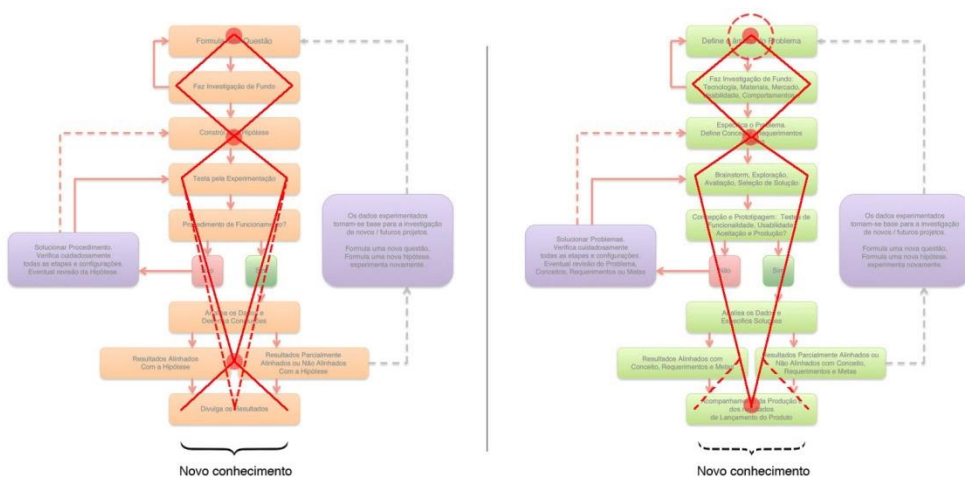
Formula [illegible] Questão

Faz Investigação de Fundo

Constrói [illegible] Hipótese

Testa pela Experimentação

Procedimento de Funcionamento?

Solucionar Procedimento. Verifica cuidadosamente todas as etapas e configurações. Eventual revisão da Hipótese.

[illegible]

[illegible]

Os dados experimentados tornam-se base para a investigação de novos / futuros projetos.

Formula uma nova questão, Formula uma nova hipótese, experimenta novamente.

Analisa os Dados e Desenha Conclusões

Resultados Alinhados Com a Hipótese

Resultados Parcialmente Alinhados ou Não Alinhados Com a Hipótese

Divulga os Resultados

Novo conhecimento

Define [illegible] Problema

Faz Investigação de Fundo: Tecnologia, Materiais, Mercado, Usabilidade, Comportamentos

Especifica o Problema. Define Conceito e Requerimentos

Brainstorm, Exploração, Avaliação, Seleção de Solução

Concepção e Prototipagem: Testes de Funcionalidade, Usabilidade, Aceitação e Produção?

Solucionar Problemas. Verifica cuidadosamente todas as etapas e configurações. Eventual revisão do Problema, Conceitos, Requerimentos ou Metas.

Não

Sim

Os dados experimentados tornam-se base para a investigação de novos / futuros projetos.

Formula uma nova questão, Formula uma nova hipótese, experimenta novamente.

Analisa os Dados e Especifica Soluções

Resultados Alinhados com Conceito, Requerimentos e Metas

Resultados Parcialmente Alinhados ou Não Alinhados com Conceito, Requerimentos e Metas

Acompanhamento da Produção e dos Resultados de Lançamento do Produto

Novo conhecimento